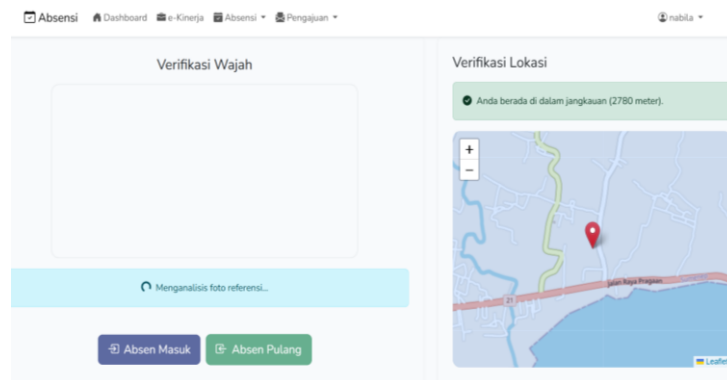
Absensi Dashboard e-Kinerja Absensi Pengajuan nabila

Verifikasi Wajah

Menganalisis foto referensi...

Absen Masuk Absen Pulang

Verifikasi Lokasi

Anda berada di dalam jangkauan (2780 meter).

+
−

21

Jalan Raya Pragaan

Leafle